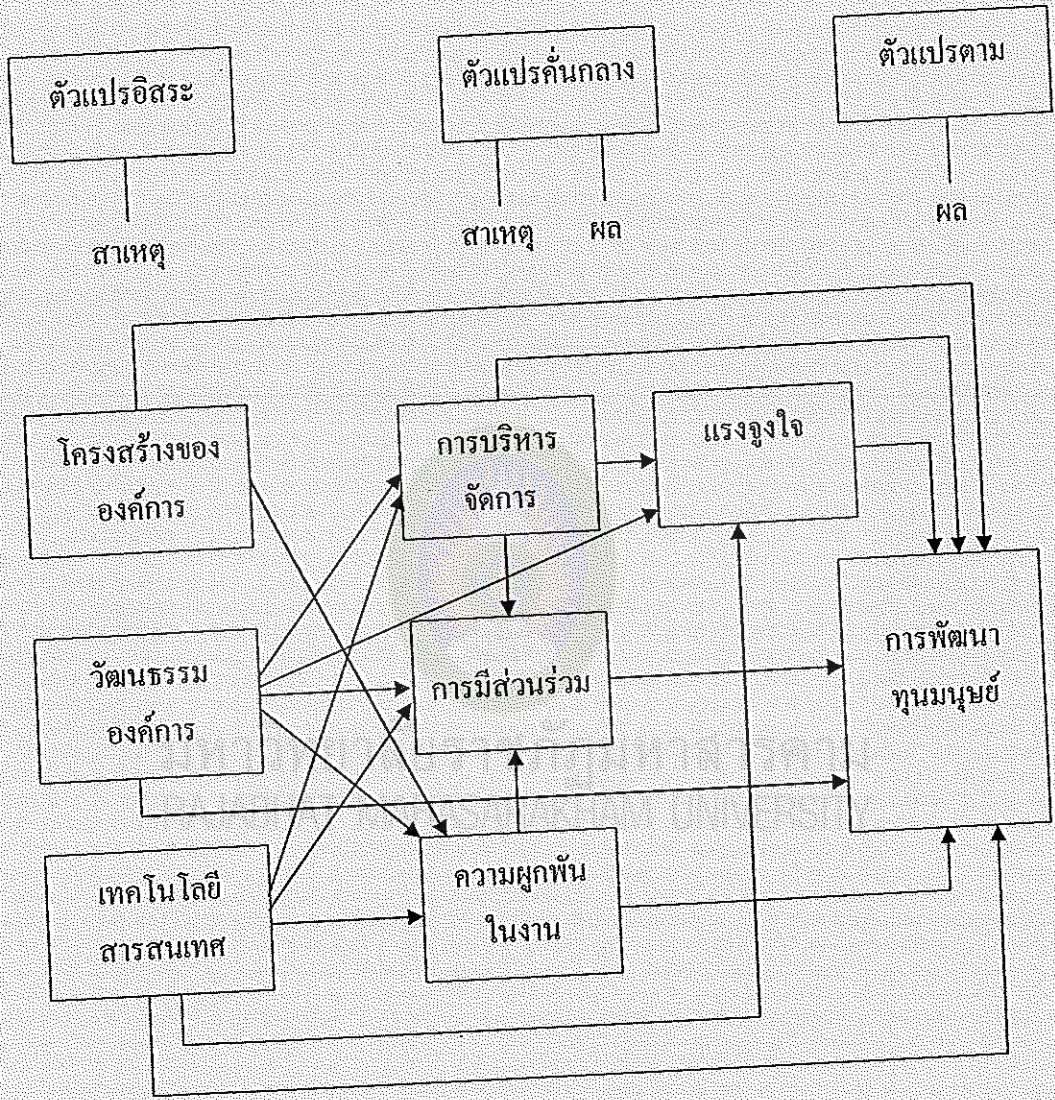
ตัวแปรอิสระ

สาเหตุ

ตัวแปรคั่นกลาง

สาเหตุ

ผล

ตัวแปรตาม

ผล

โครงสร้างของ องค์การ

การบริหาร จัดการ

แรงจูงใจ

วัฒนธรรม องค์การ

การมีส่วนร่วม

การพัฒนา ทุนมนุษย์

เทคโนโลยี สารสนเทศ

ความผูกพัน ในงาน